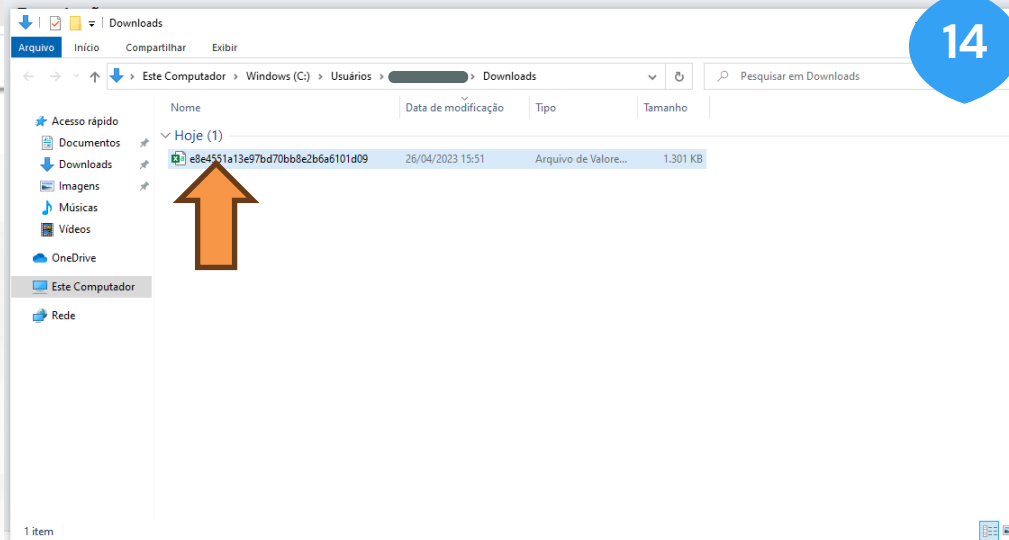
Downloads

Arquivo Início Compartilhar Exibir

Este Computador > Windows (C:) > Usuários > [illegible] > Downloads

Pesquisar em Downloads

14

Acesso rápido
Documentos
Downloads
Imagens
Músicas
Vídeos
OneDrive
Este Computador
Rede

| Nome | Data de modificação | Tipo | Tamanho |
|---|---|---|---|
| Hoje (1) | | | |
| e8e4551a13e97bd70bb8e2b6a6101d09 | 26/04/2023 15:51 | Arquivo de Valore... | 1.301 KB |

1 item